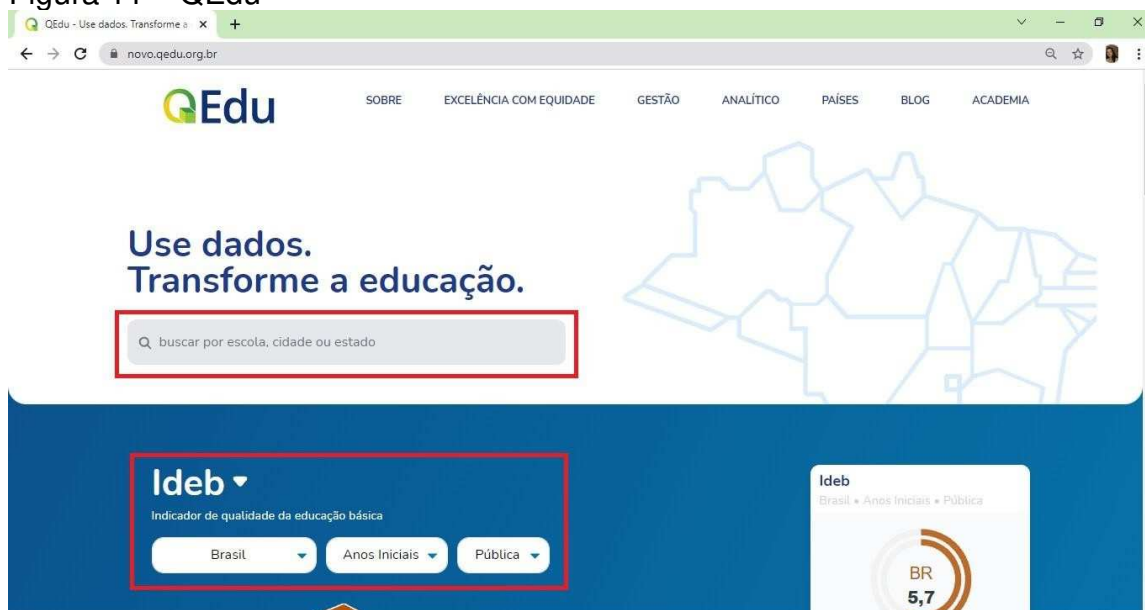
Figura 11 – QEdu

QEdu - Use dados. Transforme a ×

novo.qedu.org.br

QEdu

SOBRE EXCELÊNCIA COM EQUIDADE GESTÃO ANALÍTICO PAÍSES BLOG ACADEMIA

Use dados.
Transforme a educação.

buscar por escola, cidade ou estado

Ideb

Indicador de qualidade da educação básica

Brasil
Anos Iniciais
Pública

Ideb
Brasil • Anos Iniciais • Pública

BR
5,7